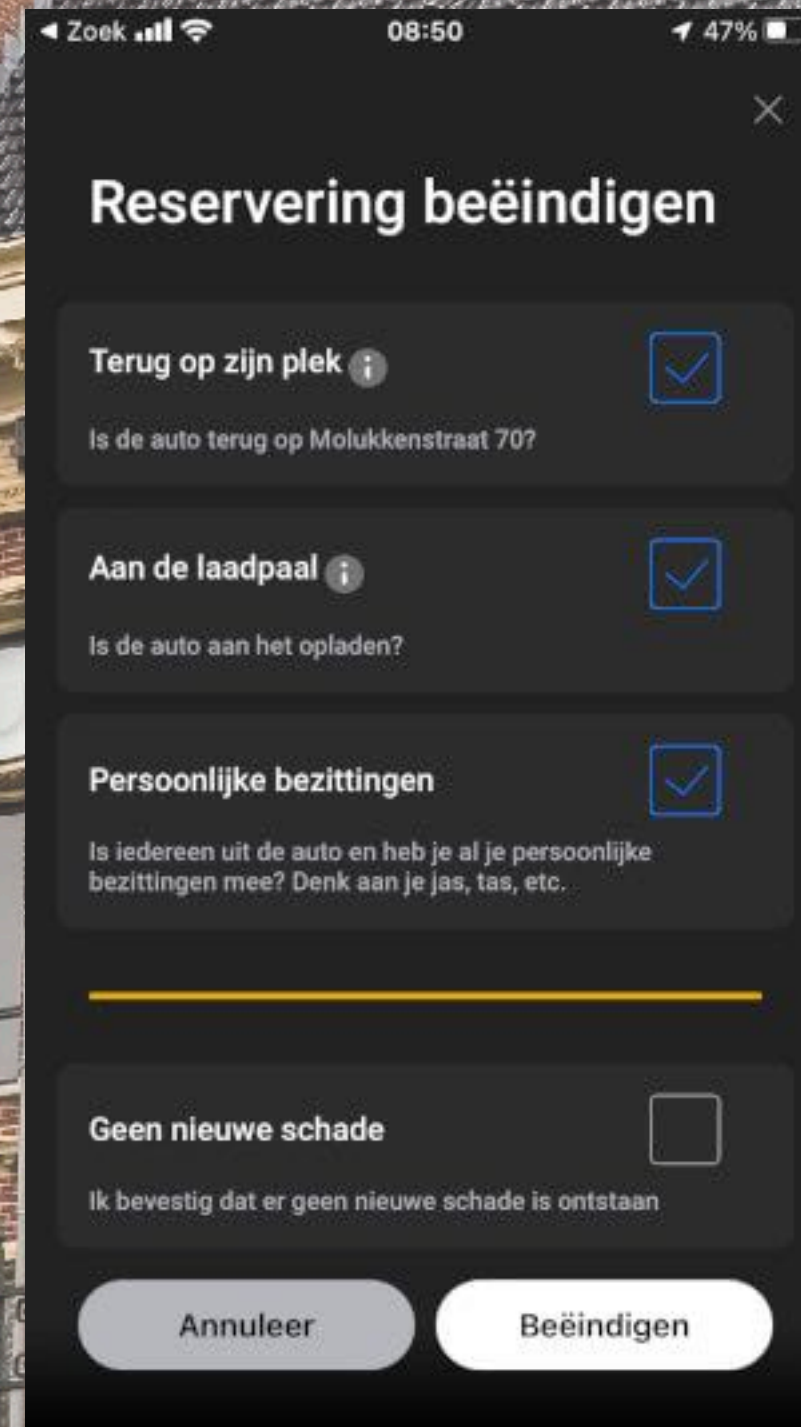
◄ Zoek 08:50 47%

Reservering beëindigen

Terug op zijn plek

Is de auto terug op Molukkenstraat 70?

Aan de laadpaal

Is de auto aan het opladen?

Persoonlijke bezittingen

Is iedereen uit de auto en heb je al je persoonlijke bezittingen mee? Denk aan je jas, tas, etc.

Geen nieuwe schade

Ik bevestig dat er geen nieuwe schade is ontstaan

Annuleer

Beëindigen